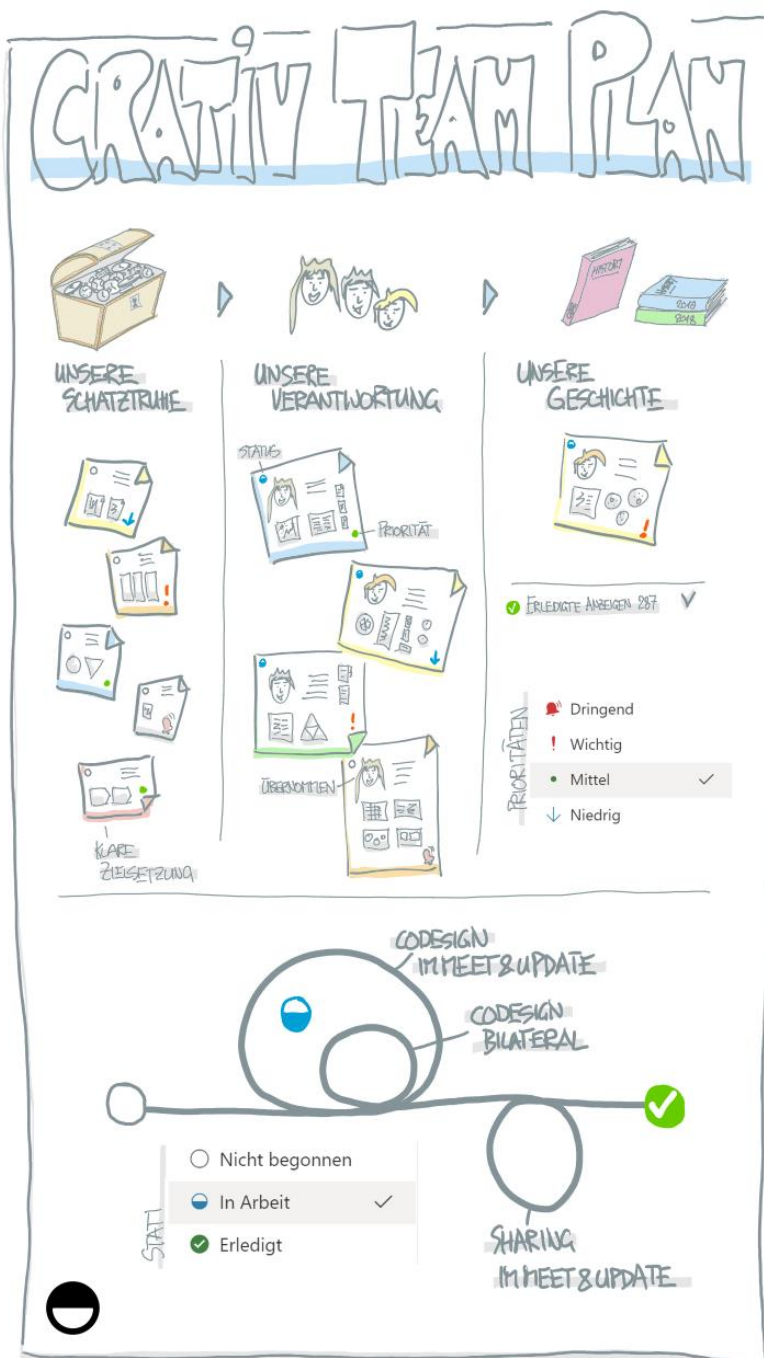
CRATIV TEAM PLAN

UNSERE SCHATZTRUHE

UNSERE VERANTWORTUNG

UNSERE GESCHICHTE

HISTORY

2019

2018

STATUS

PRIORITÄT

ÜBERNOMMEN

KLARE ZIELSETZUNG

ERLEDIGTE ANZEIGEN 287

PRIORITÄTEN

Dringend

Wichtig

Mittel

Niedrig

CODESIGN IM MEET & UPDATE

CODESIGN BILATERAL

SHARING IM MEET & UPDATE

STATI

Nicht begonnen

In Arbeit

Erledigt